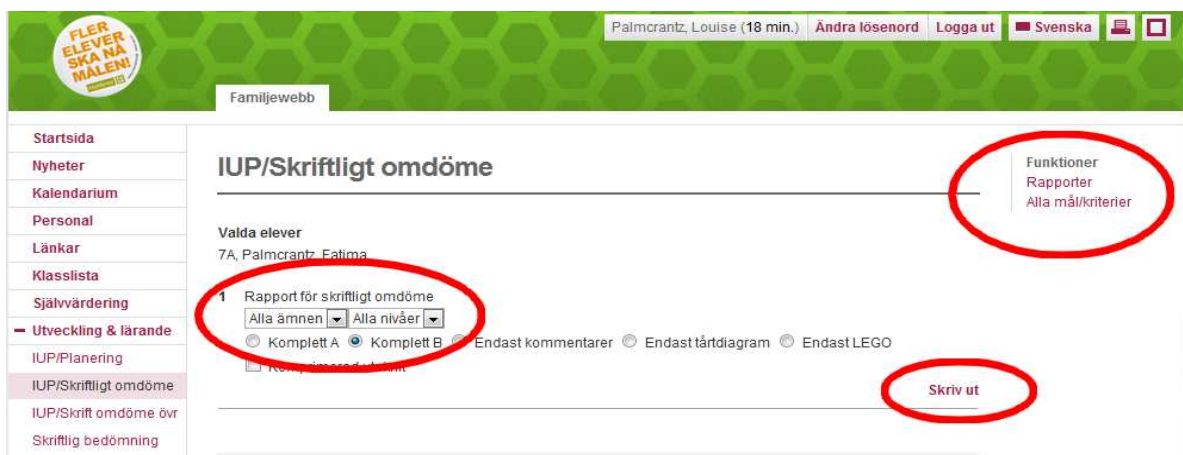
FLER ELEVER SKA NÅ MÅLEN!

Palmcrantz, Louise (18 min.) Ändra lösenord Logga ut Svenska

Familjewebb

Startsida
Nyheter
Kalendarium
Personal
Länkar
Klasslista
Självvärdering
– Utveckling & lärande
IUP/Planering
IUP/Skriftligt omdöme
IUP/Skrift omdöme övr
Skriftlig bedömning

IUP/Skriftligt omdöme

Funktioner
Rapporter
Alla mål/kriterier

Valda elever
7A, Palmcrantz, Fatima

1 Rapport för skriftligt omdöme
Alla ämnen Alla nivåer
Komplett A Komplett B Endast kommentarer Endast tårtdiagram Endast LEGO
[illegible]

Skriv ut